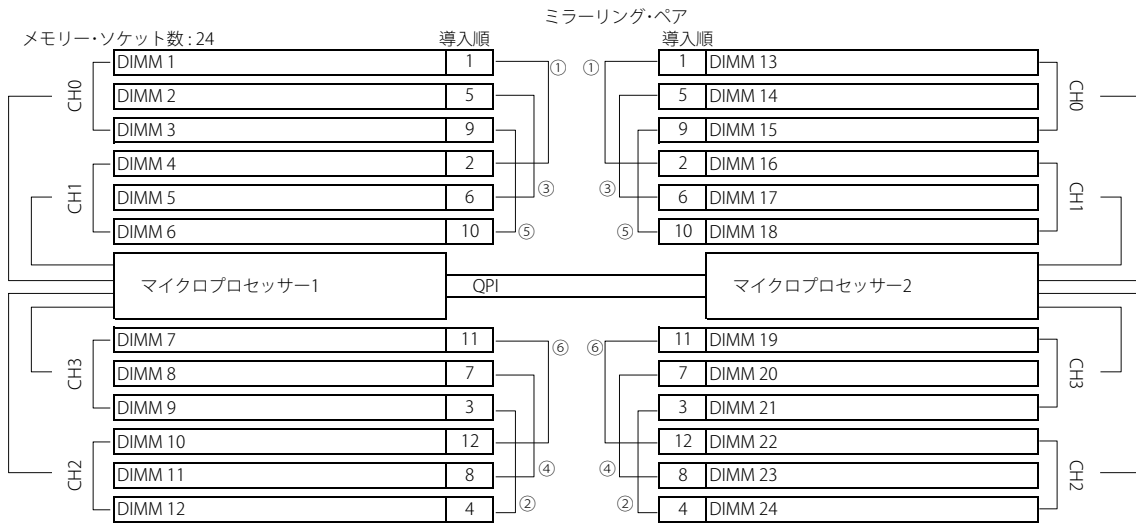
ミラーリング・ペア

メモリー・ソケット数 : 24

導入順

導入順

CH0
DIMM 1 1 ①
DIMM 2 5
DIMM 3 9

CH1
DIMM 4 2
DIMM 5 6 ③
DIMM 6 10 ⑤

① 1 DIMM 13
5 DIMM 14
9 DIMM 15
CH0

2 DIMM 16
③ 6 DIMM 17
⑤ 10 DIMM 18
CH1

マイクロプロセッサー1

QPI

マイクロプロセッサー2

CH3
DIMM 7 11 ⑥
DIMM 8 7
DIMM 9 3

CH2
DIMM 10 12
DIMM 11 8 ④
DIMM 12 4 ②

⑥ 11 DIMM 19
7 DIMM 20
3 DIMM 21
CH3

12 DIMM 22
④ 8 DIMM 23
② 4 DIMM 24
CH2